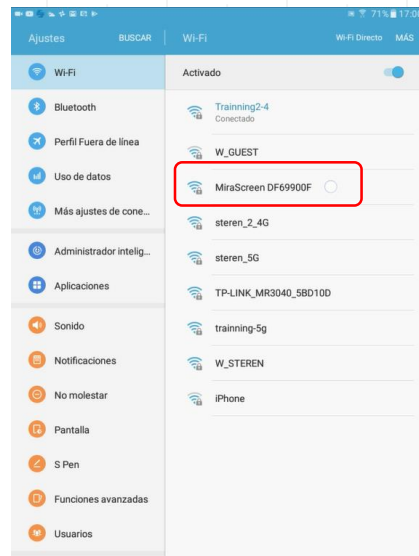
71% 17:0

Ajustes
BUSCAR
Wi-Fi
Wi-Fi Directo
MÁS

Wi-Fi
Bluetooth
Perfil Fuera de línea
Uso de datos
Más ajustes de cone...
Administrador intelig...
Aplicaciones
Sonido
Notificaciones
No molestar
Pantalla
S Pen
Funciones avanzadas
Usuarios

Activado
Trainning2-4
Conectado
W_GUEST
MiraScreen DF69900F
steren_2_4G
steren_5G
TP-LINK_MR3040_5BD10D
trainning-5g
W_STEREN
iPhone